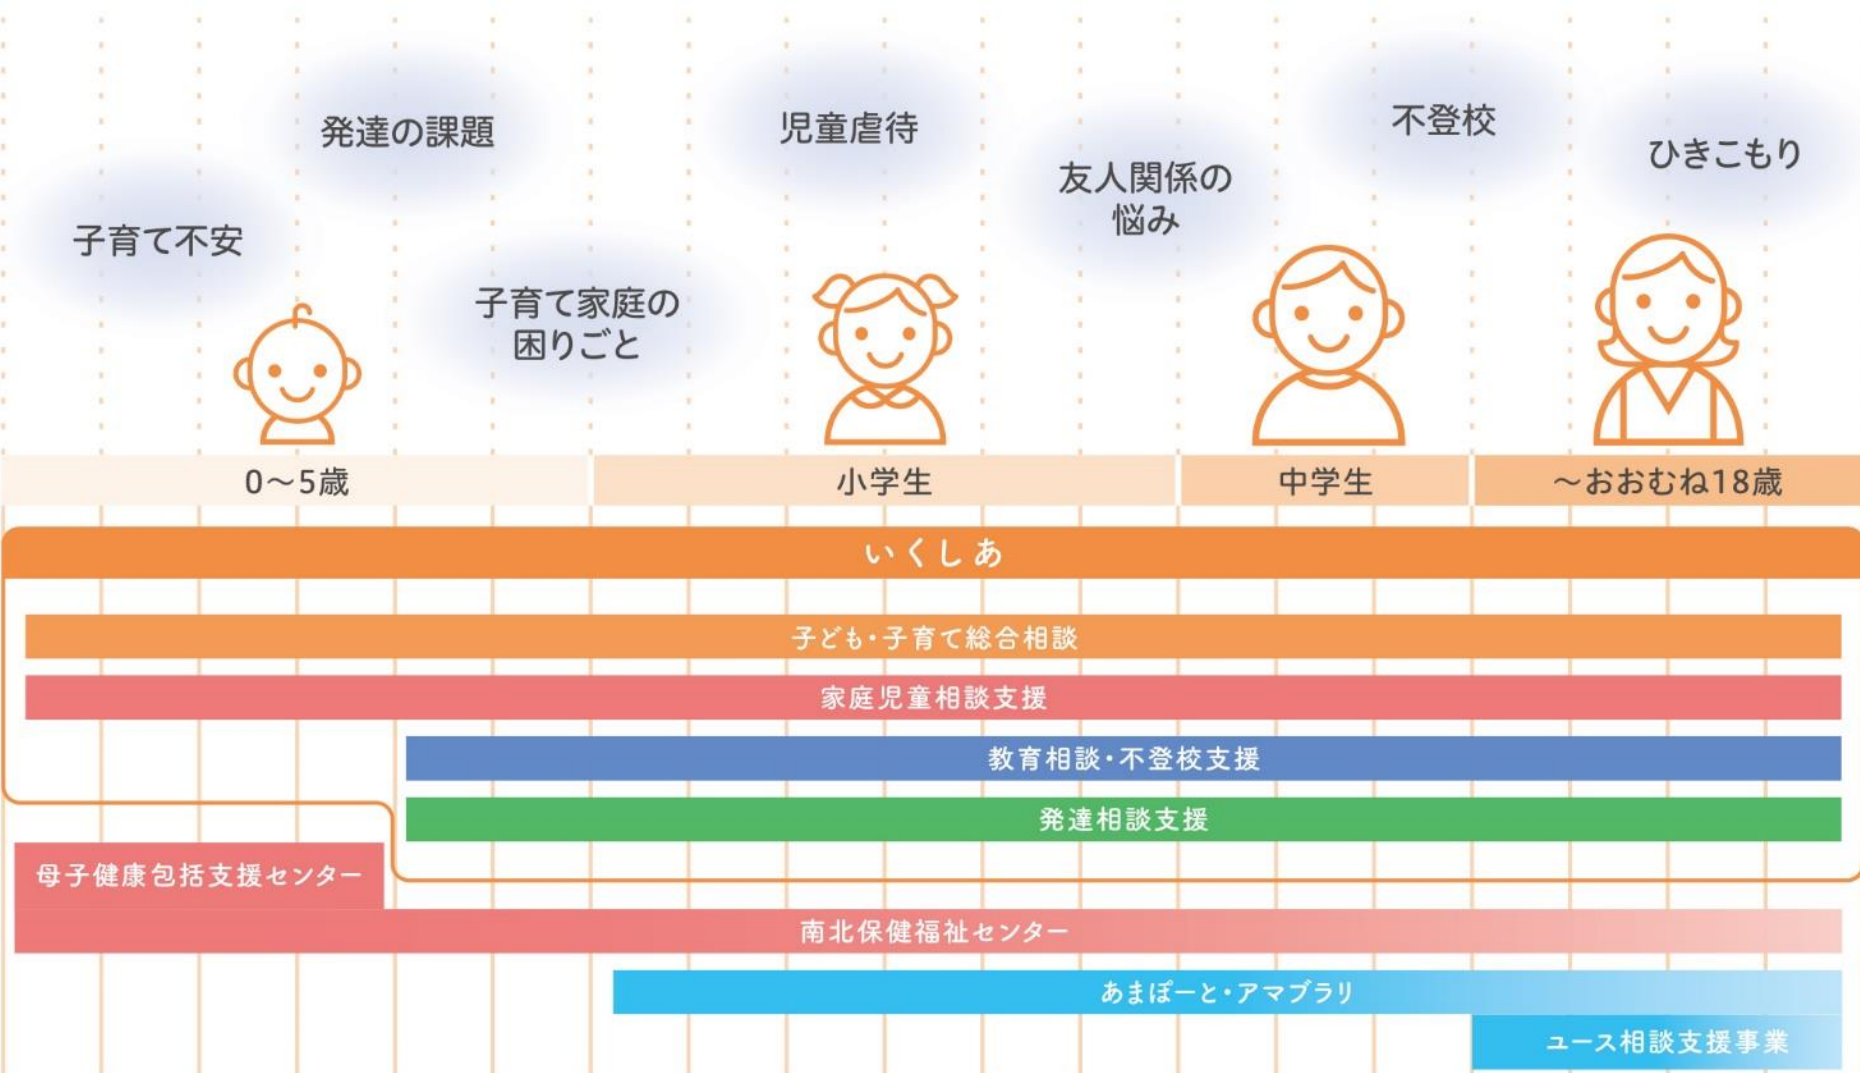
発達の課題

児童虐待

不登校

ひきこもり

子育て不安

友人関係の悩み

子育て家庭の困りごと

0〜5歳

小学生

中学生

〜おおむね18歳

いくしあ

子ども・子育て総合相談

家庭児童相談支援

教育相談・不登校支援

発達相談支援

母子健康包括支援センター

南北保健福祉センター

あまぽーと・アマブラリ

ユース相談支援事業